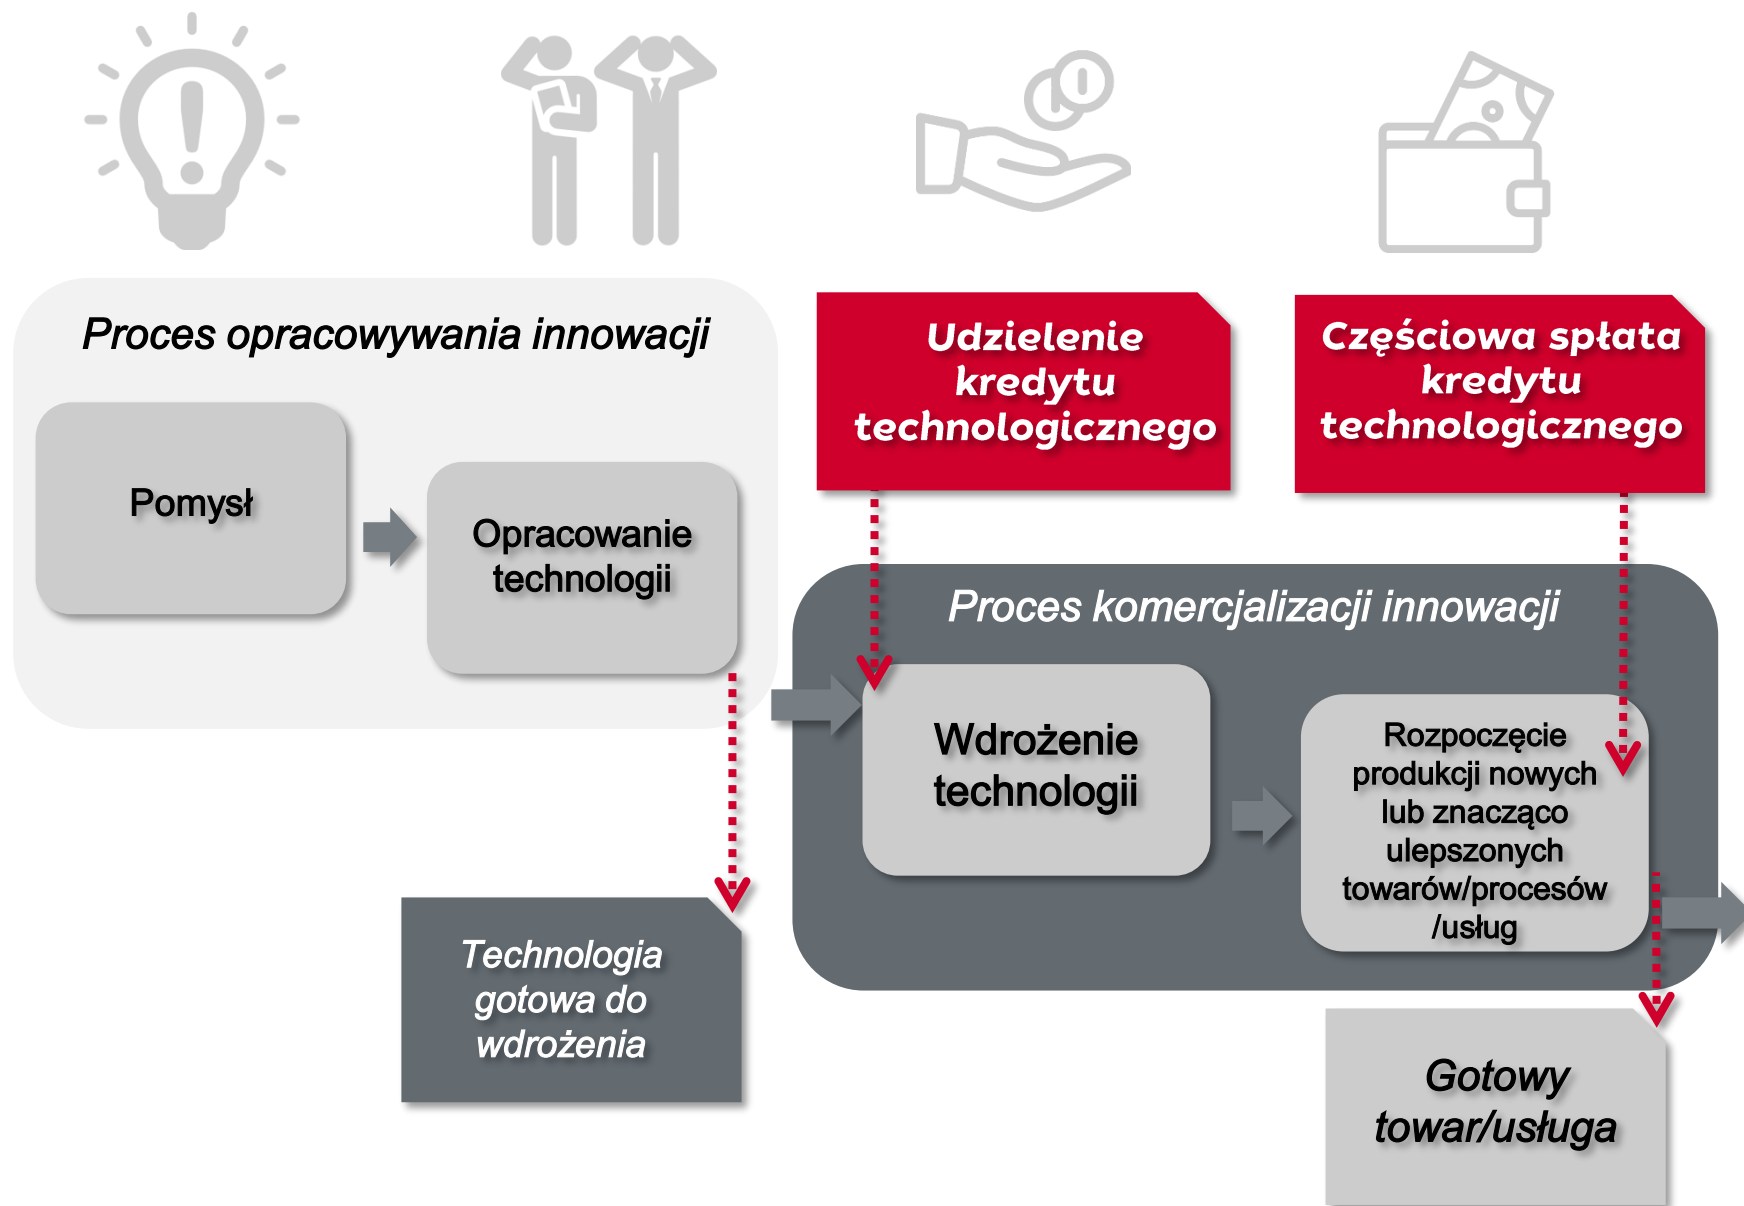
Proces opracowywania innowacji

Pomysł

Opracowanie technologii

Udzielenie kredytu technologicznego

Częściowa spłata kredytu technologicznego

Proces komercjalizacji innowacji

Wdrożenie technologii

Rozpoczęcie produkcji nowych lub znacząco ulepszonych towarów/procesów /usług

Technologia gotowa do wdrożenia

Gotowy towar/usługa